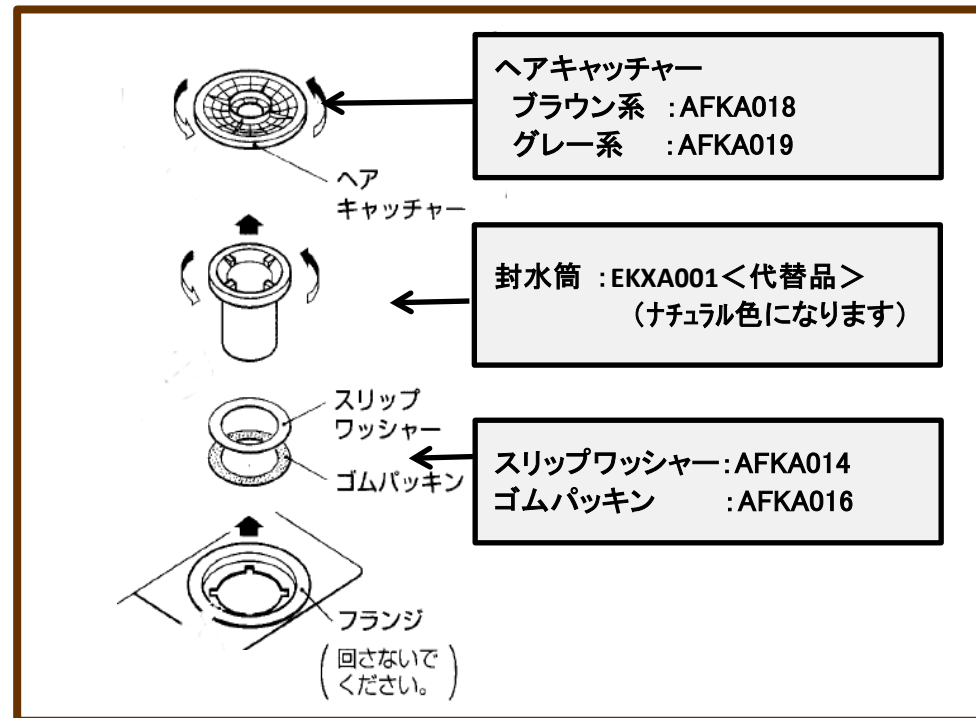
ヘア
キャッチャー

ヘアキャッチャー
ブラウン系 :AFKA018
グレー系 :AFKA019

封水筒 :EKXA001＜代替品＞
（ナチュラル色になります）

スリップ
ワッシャー

ゴムパッキン

スリップワッシャー:AFKA014
ゴムパッキン :AFKA016

フランジ

（回さないでください。）